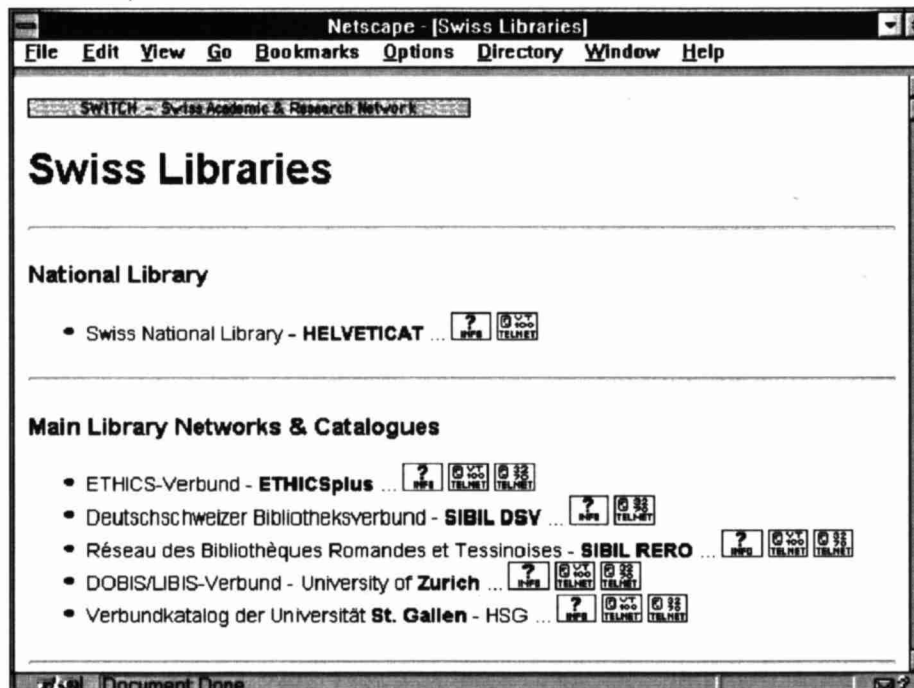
Netscape - [Swiss Libraries]

File Edit View Go Bookmarks Options Directory Window Help

SWITCH - Swiss Academic & Research Network

Swiss Libraries

National Library

- Swiss National Library - HELVETICAT ... ? INFO VT100 TELNET

Main Library Networks & Catalogues

- ETHICS-Verbund - ETHICSplus ... ? INFO VT100 TELNET 3270 TELNET
- Deutschschweizer Bibliotheksverbund - SIBIL DSV ... ? INFO 3270 TELNET
- Réseau des Bibliothèques Romandes et Tessinoises - SIBIL RERO ... ? INFO VT100 TELNET 3270 TELNET
- DOBIS/LIBIS-Verbund - University of Zurich ... ? INFO VT100 TELNET 3270 TELNET
- Verbundkatalog der Universität St. Gallen - HSG ... ? INFO VT100 TELNET 3270 TELNET

Document Done